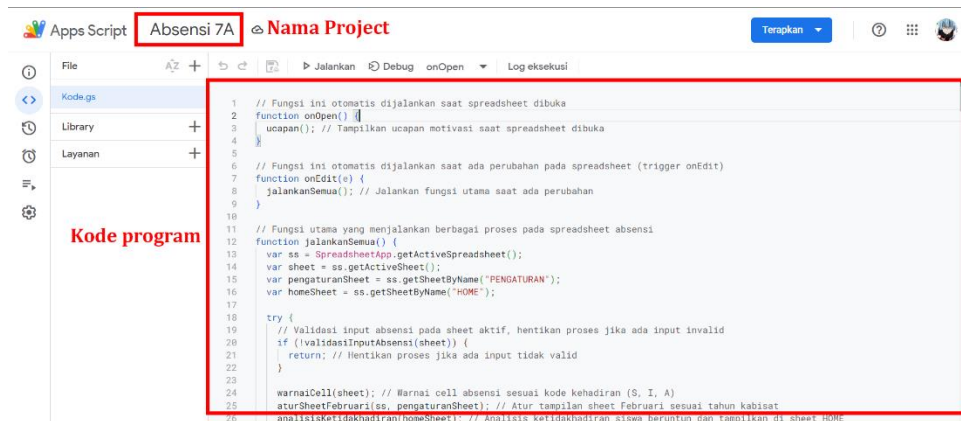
Apps Script Absensi 7A Nama Project

Terapkan

File

Kode.gs

Library

Layanan

Jalankan Debug onOpen Log eksekusi

Kode program

1 // Fungsi ini otomatis dijalankan saat spreadsheet dibuka
2 function onOpen() {
3 ucapan(); // Tampilkan ucapan motivasi saat spreadsheet dibuka
4 }
5
6 // Fungsi ini otomatis dijalankan saat ada perubahan pada spreadsheet (trigger onEdit)
7 function onEdit(e) {
8 jalankanSemua(); // Jalankan fungsi utama saat ada perubahan
9 }
10
11 // Fungsi utama yang menjalankan berbagai proses pada spreadsheet absensi
12 function jalankanSemua() {
13 var ss = SpreadsheetApp.getActiveSpreadsheet();
14 var sheet = ss.getActiveSheet();
15 var pengaturanSheet = ss.getSheetByName("PENGATURAN");
16 var homeSheet = ss.getSheetByName("HOME");
17
18 try {
19 // Validasi input absensi pada sheet aktif, hentikan proses jika ada input invalid
20 if (!validasiInputAbsensi(sheet)) {
21 return; // Hentikan proses jika ada input tidak valid
22 }
23
24 warnaiCell(sheet); // Warnai cell absensi sesuai kode kehadiran (S, I, A)
25 aturSheetFebruari(ss, pengaturanSheet); // Atur tampilan sheet Februari sesuai tahun kabisat
26 analisisKetidakhadiran(homeSheet); // Analisis ketidakhadiran siswa beruntun dan tampilkan di sheet HOME